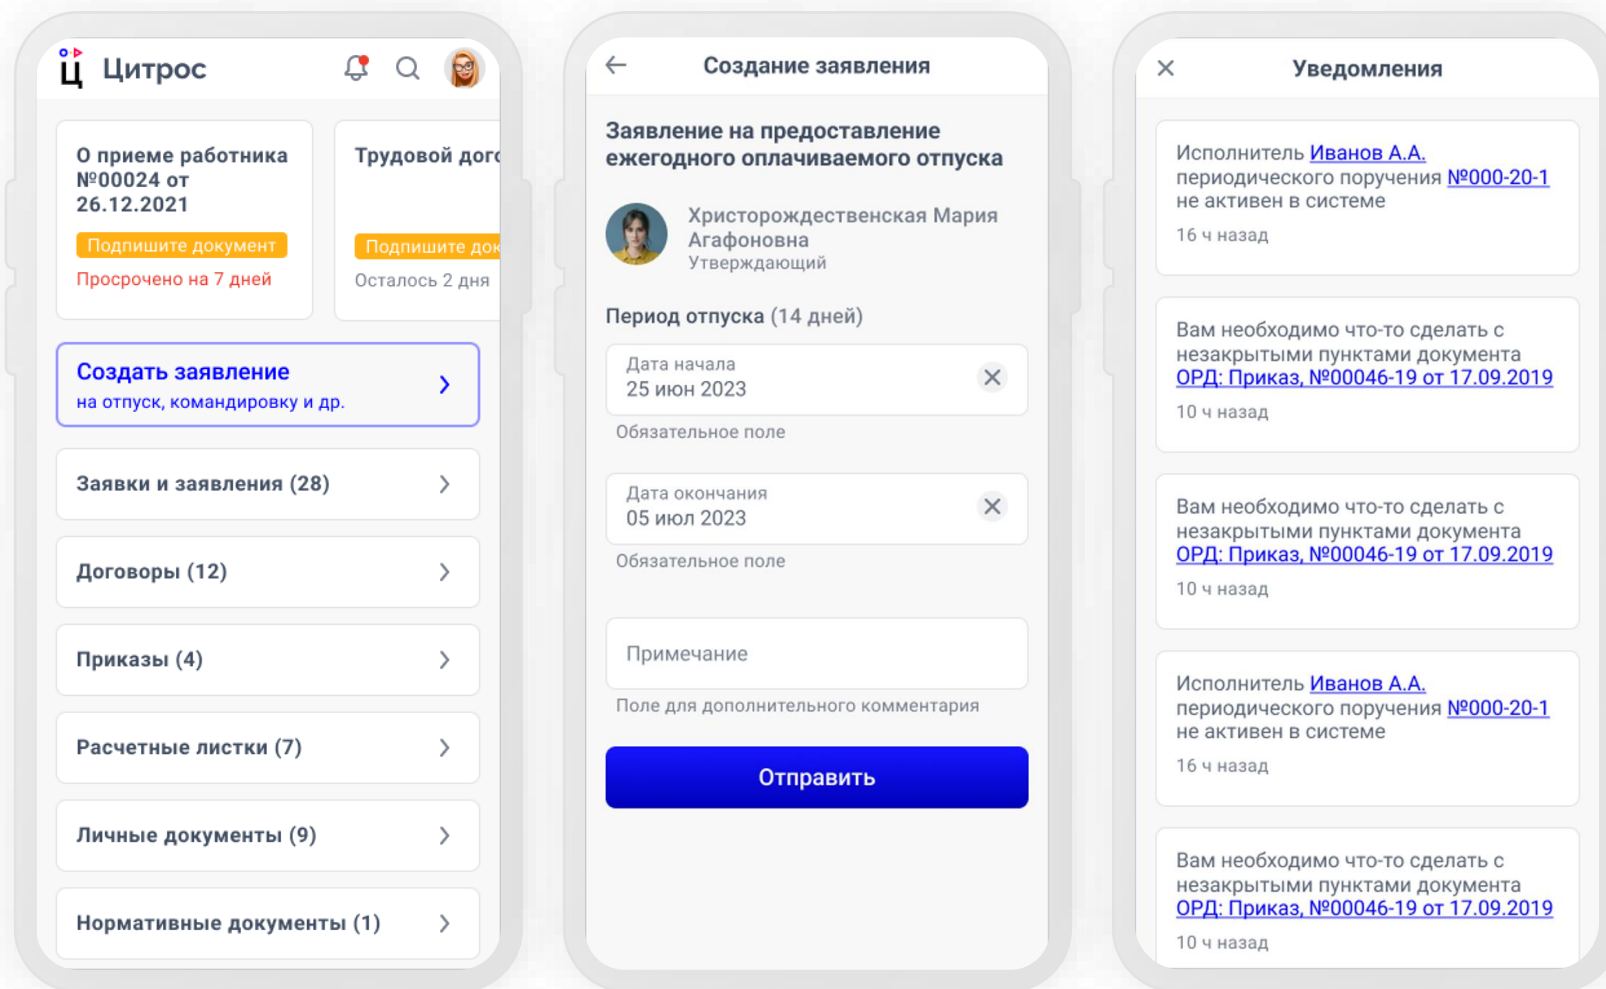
Ц Цитрос

О приеме работника №00024 от 26.12.2021
Подпишите документ
Просрочено на 7 дней

Трудовой дог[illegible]
Подпишите док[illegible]
Осталось 2 дня

Создать заявление
на отпуск, командировку и др.

Заявки и заявления (28)

Договоры (12)

Приказы (4)

Расчетные листки (7)

Личные документы (9)

Нормативные документы (1)

Создание заявления

Заявление на предоставление ежегодного оплачиваемого отпуска

Христорождественская Мария Агафоновна
Утверждающий

Период отпуска (14 дней)

Дата начала
25 июн 2023
Обязательное поле

Дата окончания
05 июл 2023
Обязательное поле

Примечание
Поле для дополнительного комментария

Отправить

Уведомления

Исполнитель Иванов А.А. периодического поручения №000-20-1 не активен в системе
16 ч назад

Вам необходимо что-то сделать с незакрытыми пунктами документа ОРД: Приказ, №00046-19 от 17.09.2019
10 ч назад

Вам необходимо что-то сделать с незакрытыми пунктами документа ОРД: Приказ, №00046-19 от 17.09.2019
10 ч назад

Исполнитель Иванов А.А. периодического поручения №000-20-1 не активен в системе
16 ч назад

Вам необходимо что-то сделать с незакрытыми пунктами документа ОРД: Приказ, №00046-19 от 17.09.2019
10 ч назад